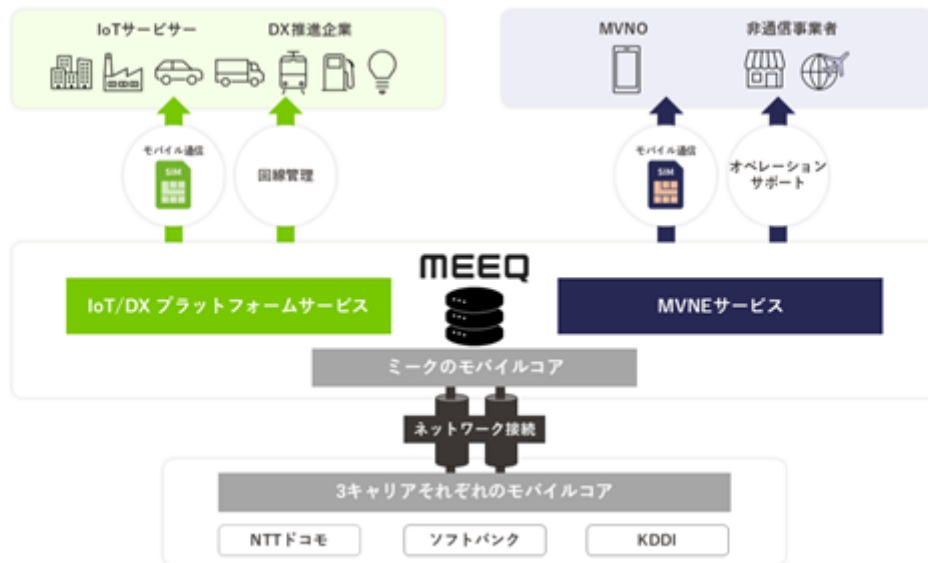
IoTサービサー

DX推進企業

MVNO

非通信事業者

モバイル通信
SIM

回線管理

モバイル通信
SIM

オペレーション
サポート

MEEQ

IoT/DX プラットフォームサービス

MVNEサービス

ミークのモバイルコア

ネットワーク接続

3キャリアそれぞれのモバイルコア

NTTドコモ

ソフトバンク

KDDI